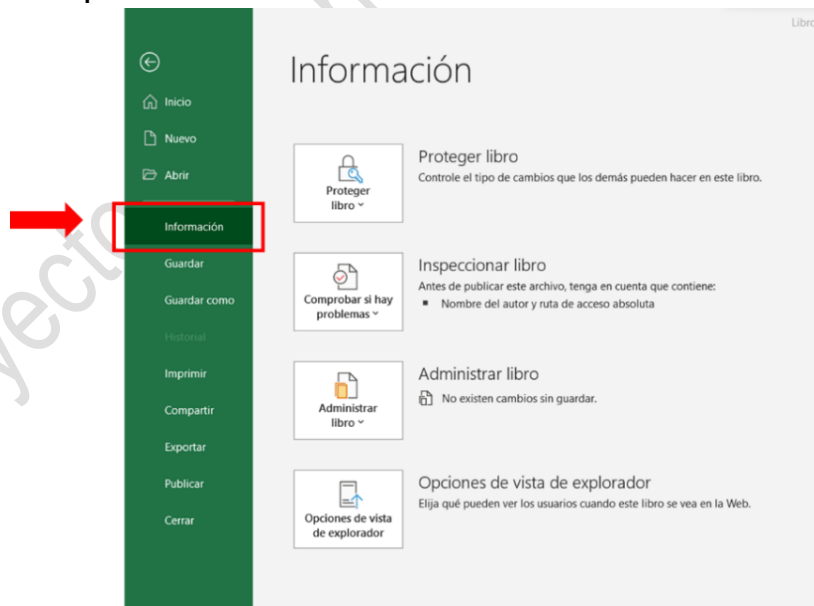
Libro

Inicio
Nuevo
Abrir
Información
Guardar
Guardar como
Historial
Imprimir
Compartir
Exportar
Publicar
Cerrar

Información

Proteger libro
Proteger libro
Controle el tipo de cambios que los demás pueden hacer en este libro.

Comprobar si hay problemas
Inspeccionar libro
Antes de publicar este archivo, tenga en cuenta que contiene:
▪ Nombre del autor y ruta de acceso absoluta

Administrar libro
Administrar libro
No existen cambios sin guardar.

Opciones de vista de explorador
Opciones de vista de explorador
Elija qué pueden ver los usuarios cuando este libro se vea en la Web.